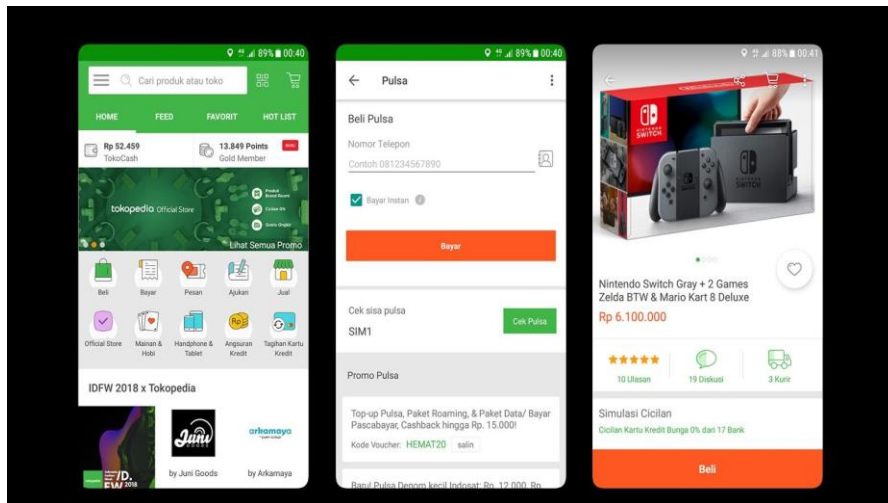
89% 00:40

Cari produk atau toko

HOME FEED FAVORIT HOT LIST

Rp 52.459
TokoCash

13.849 Points
Gold Member

tokopedia Official Store

Lihat Semua Promo

Beli Bayar Pesan Ajukan Jual

Official Store Mainan & Hobi Handphone & Tablet Angsuran Kredit Tagihan Kartu Kredit

IDFW 2018 x Tokopedia

by Juni Goods by Arkamaya

89% 00:40

Pulsa

Beli Pulsa

Nomor Telepon

Contoh 081234567890

Bayar Instan

Bayar

Cek sisa pulsa

SIM1

Cek Pulsa

Promo Pulsa

Top-up Pulsa, Paket Roaming, & Paket Data/ Bayar Pascabayar, Cashback hingga Rp. 15.000!

Kode Voucher: HEMAT20 salin

Baru! Pulsa Denom kecil Indosat: Rp. 12.000, Rp. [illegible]

88% 00:41

NINTENDO SWITCH

Nintendo Switch Gray + 2 Games Zelda BTW & Mario Kart 8 Deluxe

Rp 6.100.000

10 Ulasan 19 Diskusi 3 Kurir

Simulasi Cicilan

Cicilan Kartu Kredit Bunga 0% dari 17 Bank

Beli